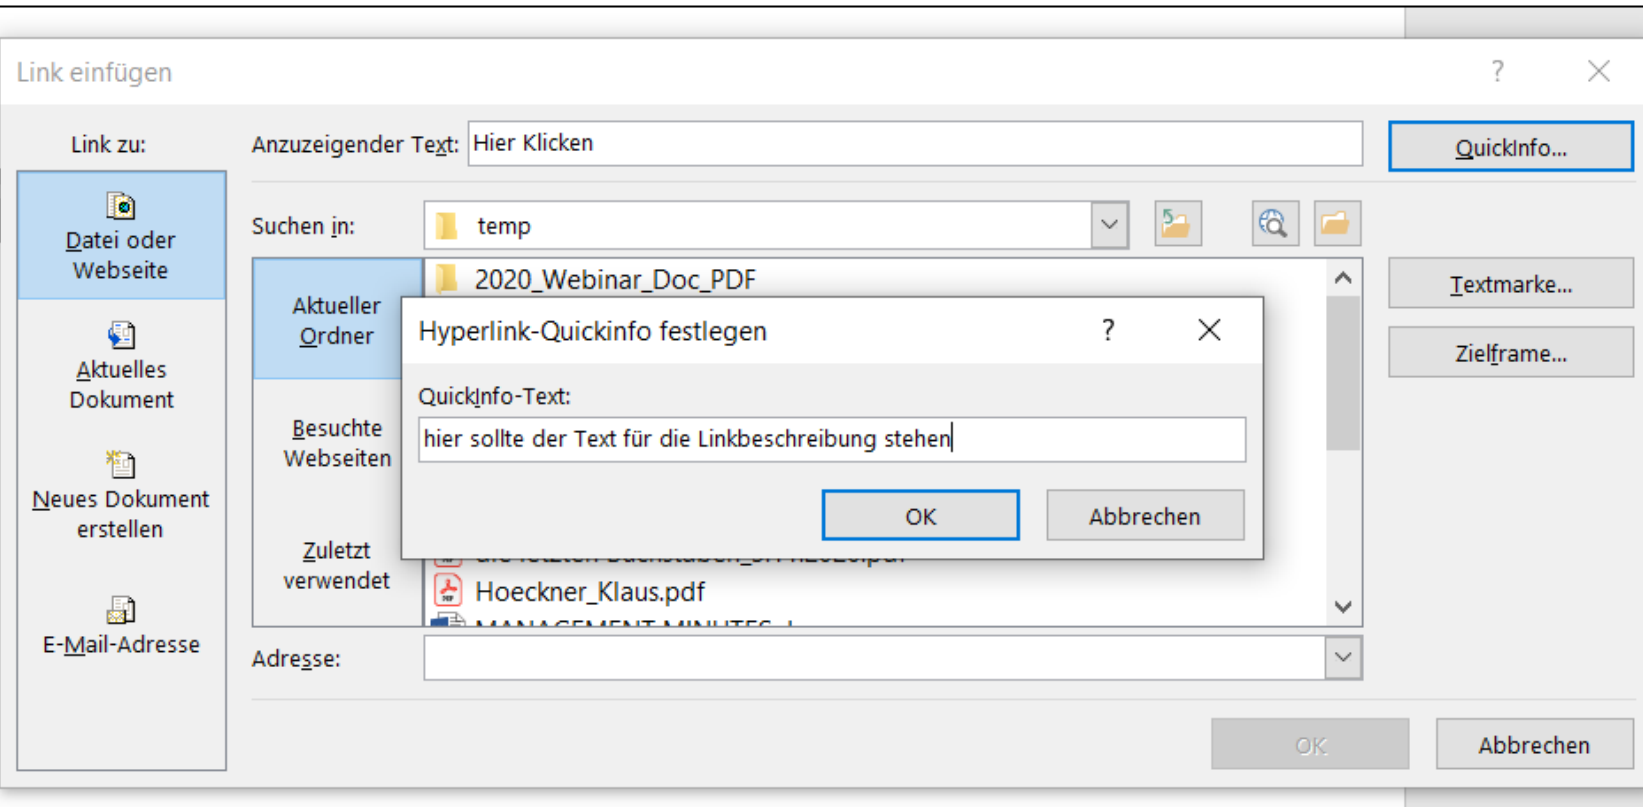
Link einfügen

?

Link zu:

Datei oder Webseite

Aktuelles Dokument

Neues Dokument erstellen

E-Mail-Adresse

Anzuzeigender Text: Hier Klicken

QuickInfo...

Suchen in: temp

Aktueller Ordner

Besuchte Webseiten

Zuletzt verwendet

2020_Webinar_Doc_PDF

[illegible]

Hoeckner_Klaus.pdf

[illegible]

Textmarke...

Zielframe...

Adresse:

OK

Abbrechen

Hyperlink-Quickinfo festlegen

?

QuickInfo-Text:

hier sollte der Text für die Linkbeschreibung stehen

OK

Abbrechen